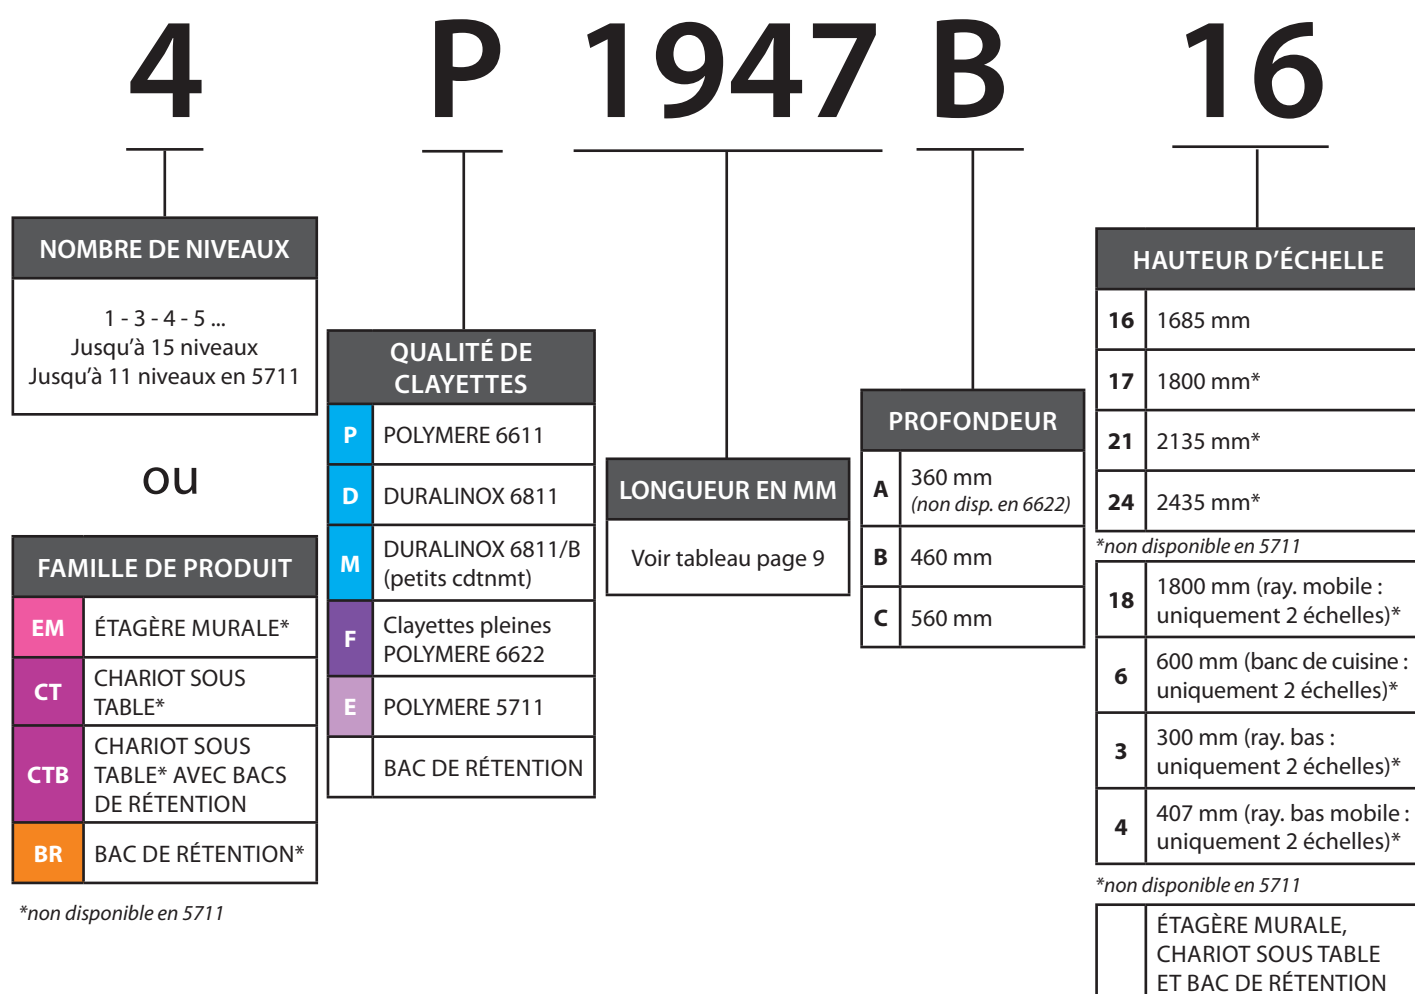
4 P 1947 B 16

NOMBRE DE NIVEAUX

1 - 3 - 4 - 5 ...
Jusqu'à 15 niveaux
Jusqu'à 11 niveaux en 5711

ou

FAMILLE DE PRODUIT

| | |
|---|---|
| EM | ÉTAGÈRE MURALE* |
| CT | CHARIOT SOUS TABLE* |
| CTB | CHARIOT SOUS TABLE* AVEC BACS DE RÉTENTION |
| BR | BAC DE RÉTENTION* |

*non disponible en 5711

QUALITÉ DE CLAYETTES

| | |
|---|---|
| P | POLYMERE 6611 |
| D | DURALINOX 6811 |
| M | DURALINOX 6811/B (petits cdtnmt) |
| F | Clayettes pleines POLYMERE 6622 |
| E | POLYMERE 5711 |
| | BAC DE RÉTENTION |

LONGUEUR EN MM

Voir tableau page 9

PROFONDEUR

| | |
|---|---|
| A | 360 mm (non disp. en 6622) |
| B | 460 mm |
| C | 560 mm |

HAUTEUR D'ÉCHELLE

| | |
|---|---|
| 16 | 1685 mm |
| 17 | 1800 mm* |
| 21 | 2135 mm* |
| 24 | 2435 mm* |

*non disponible en 5711

| | |
|---|---|
| 18 | 1800 mm (ray. mobile : uniquement 2 échelles)* |
| 6 | 600 mm (banc de cuisine : uniquement 2 échelles)* |
| 3 | 300 mm (ray. bas : uniquement 2 échelles)* |
| 4 | 407 mm (ray. bas mobile : uniquement 2 échelles)* |

*non disponible en 5711

| | |
|---|---|
| | ÉTAGÈRE MURALE, CHARIOT SOUS TABLE ET BAC DE RÉTENTION |